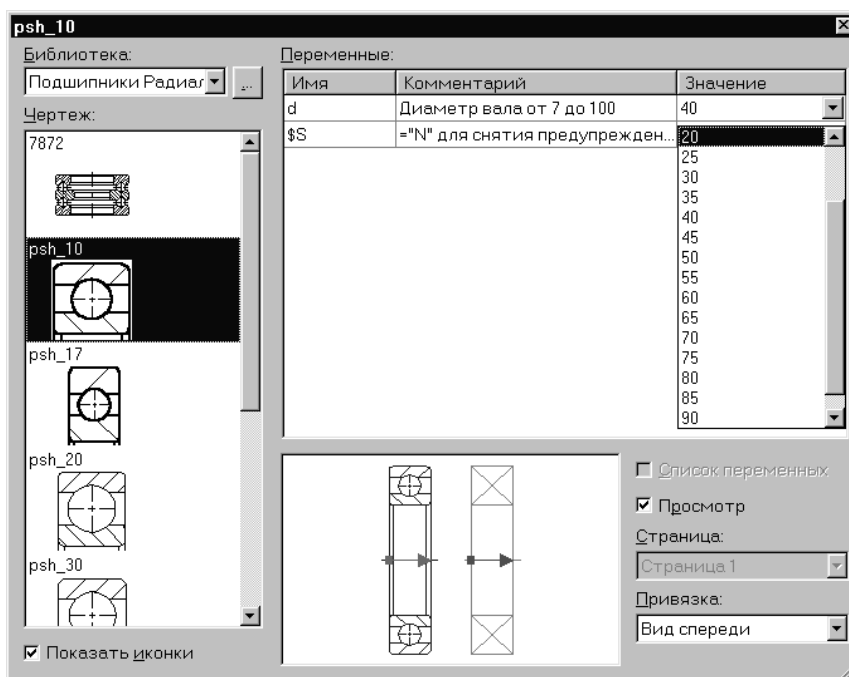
psh_10

Библиотека:
Подшипники Радиал
...

Чертеж:
7872
psh_10
psh_17
psh_20
psh_30

☑ Показать иконки

Переменные:

| Имя | Комментарий | Значение |
|---|---|---|
| d | Диаметр вала от 7 до 100 | 40 |
| $S | ="N" для снятия предупрежден... | 20 |

25
30
35
40
45
50
55
60
65
70
75
80
85
90

☐ Список переменных
☑ Просмотр
Страница:
Страница 1
Привязка:
Вид спереди